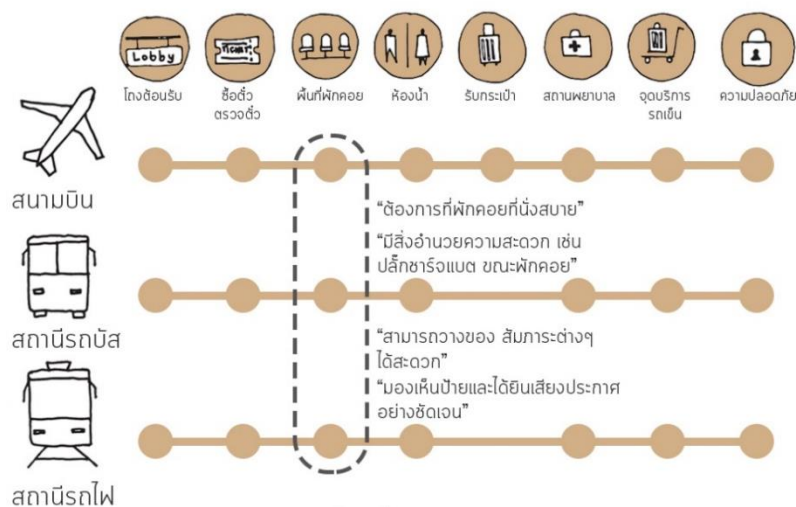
Lobby

Ticket

โถงต้อนรับ

ซื้อตั๋ว ตรวจตั๋ว

พื้นที่พักคอย

ห้องน้ำ

รับกระเป๋า

สถานพยาบาล

จุดบริการ รถเข็น

ความปลอดภัย

สนามบิน

สถานีรถบัส

สถานีรถไฟ

"ต้องการที่พักคอยที่นั่งสบาย"

"มีสิ่งอำนวยความสะดวก เช่น ปลั๊กชาร์จแบต ขณะพักคอย"

"สามารถวางของ สัมภาระต่างๆ ได้สะดวก"

"มองเห็นป้ายและได้ยินเสียงประกาศ อย่างชัดเจน"